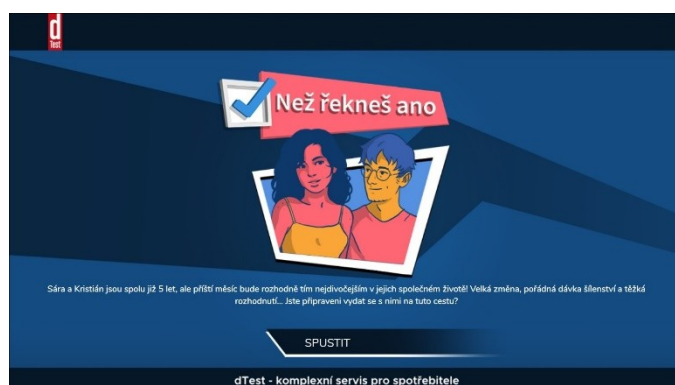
d test

Než řekneš ano

Sára a Kristián jsou spolu již 5 let, ale příští měsíc bude rozhodně tím nejdivočejším v jejich společném životě! Velká změna, pořádná dávka šílenství a těžká rozhodnutí... Jste připraveni vydat se s nimi na tuto cestu?

SPUSTIT

dTest - komplexní servis pro spotřebitele